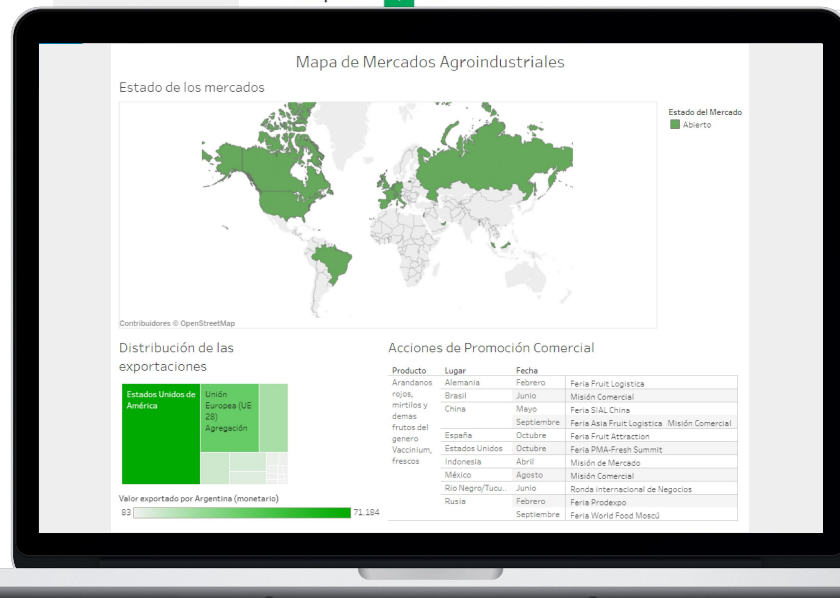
Mapa de Mercados Agroindustriales

Estado de los mercados

Estado del Mercado
Abierto

Contribuidores © OpenStreetMap

Distribución de las exportaciones

Estados Unidos de América

Unión Europea (UE 28) Agregación

Valor exportado por Argentina (monetario)
83 71.184

Acciones de Promoción Comercial

| Producto | Lugar | Fecha | |
|---|---|---|---|
| Arandanos rojos, mirtilos y demas frutos del genero Vaccinium, frescos | Alemania | Febrero | Feria Fruit Logistica |
| | Brasil | Junio | Misión Comercial |
| | China | Mayo | Feria SIAL China |
| | | Septiembre | Feria Asia Fruit Logistica Misión Comercial |
| | España | Octubre | Feria Fruit Attraction |
| | Estados Unidos | Octubre | Feria PMA-Fresh Summit |
| | Indonesia | Abril | Misión de Mercado |
| | México | Agosto | Misión Comercial |
| | Rio Negro/Tucu.. | Junio | Ronda internacional de Negocios |
| | Rusia | Febrero | Feria Prodexpo |
| | | Septiembre | Feria World Food Moscú |